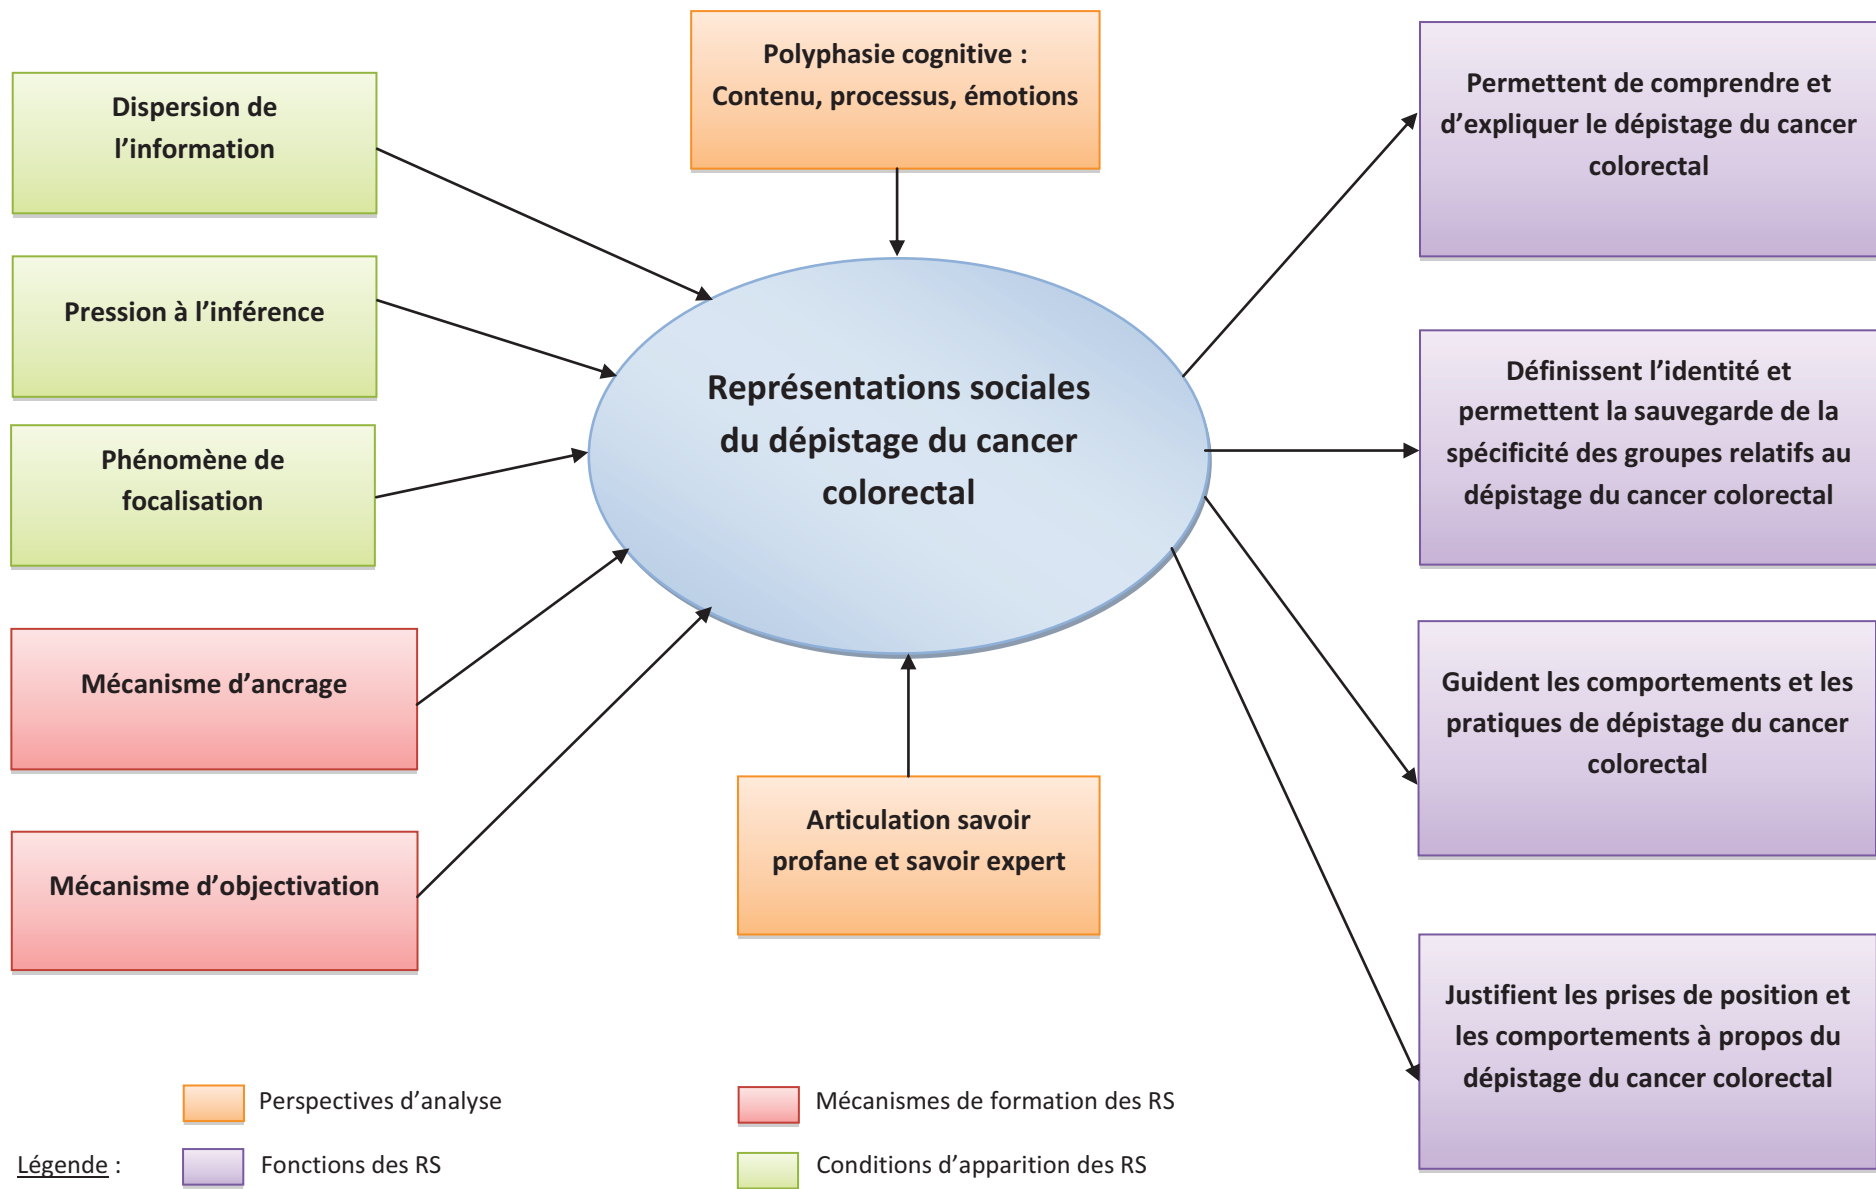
Polyphasie cognitive : Contenu, processus, émotions

Dispersion de l'information

Pression à l'inférence

Phénomène de focalisation

Mécanisme d'ancrage

Mécanisme d'objectivation

Représentations sociales du dépistage du cancer colorectal

Articulation savoir profane et savoir expert

Permettent de comprendre et d'expliquer le dépistage du cancer colorectal

Définissent l'identité et permettent la sauvegarde de la spécificité des groupes relatifs au dépistage du cancer colorectal

Guident les comportements et les pratiques de dépistage du cancer colorectal

Justifient les prises de position et les comportements à propos du dépistage du cancer colorectal

Légende :

Perspectives d'analyse

Mécanismes de formation des RS

Fonctions des RS

Conditions d'apparition des RS